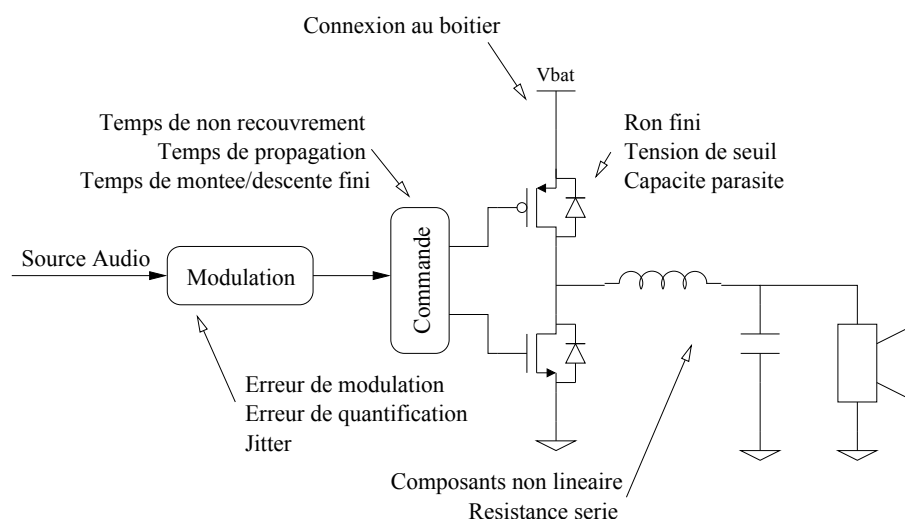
Connexion au boitier

Vbat

Temps de non recouvrement
Temps de propagation
Temps de montee/descente fini

Ron fini
Tension de seuil
Capacite parasite

Source Audio

Modulation

Commande

Erreur de modulation
Erreur de quantification
Jitter

Composants non lineaire
Resistance serie